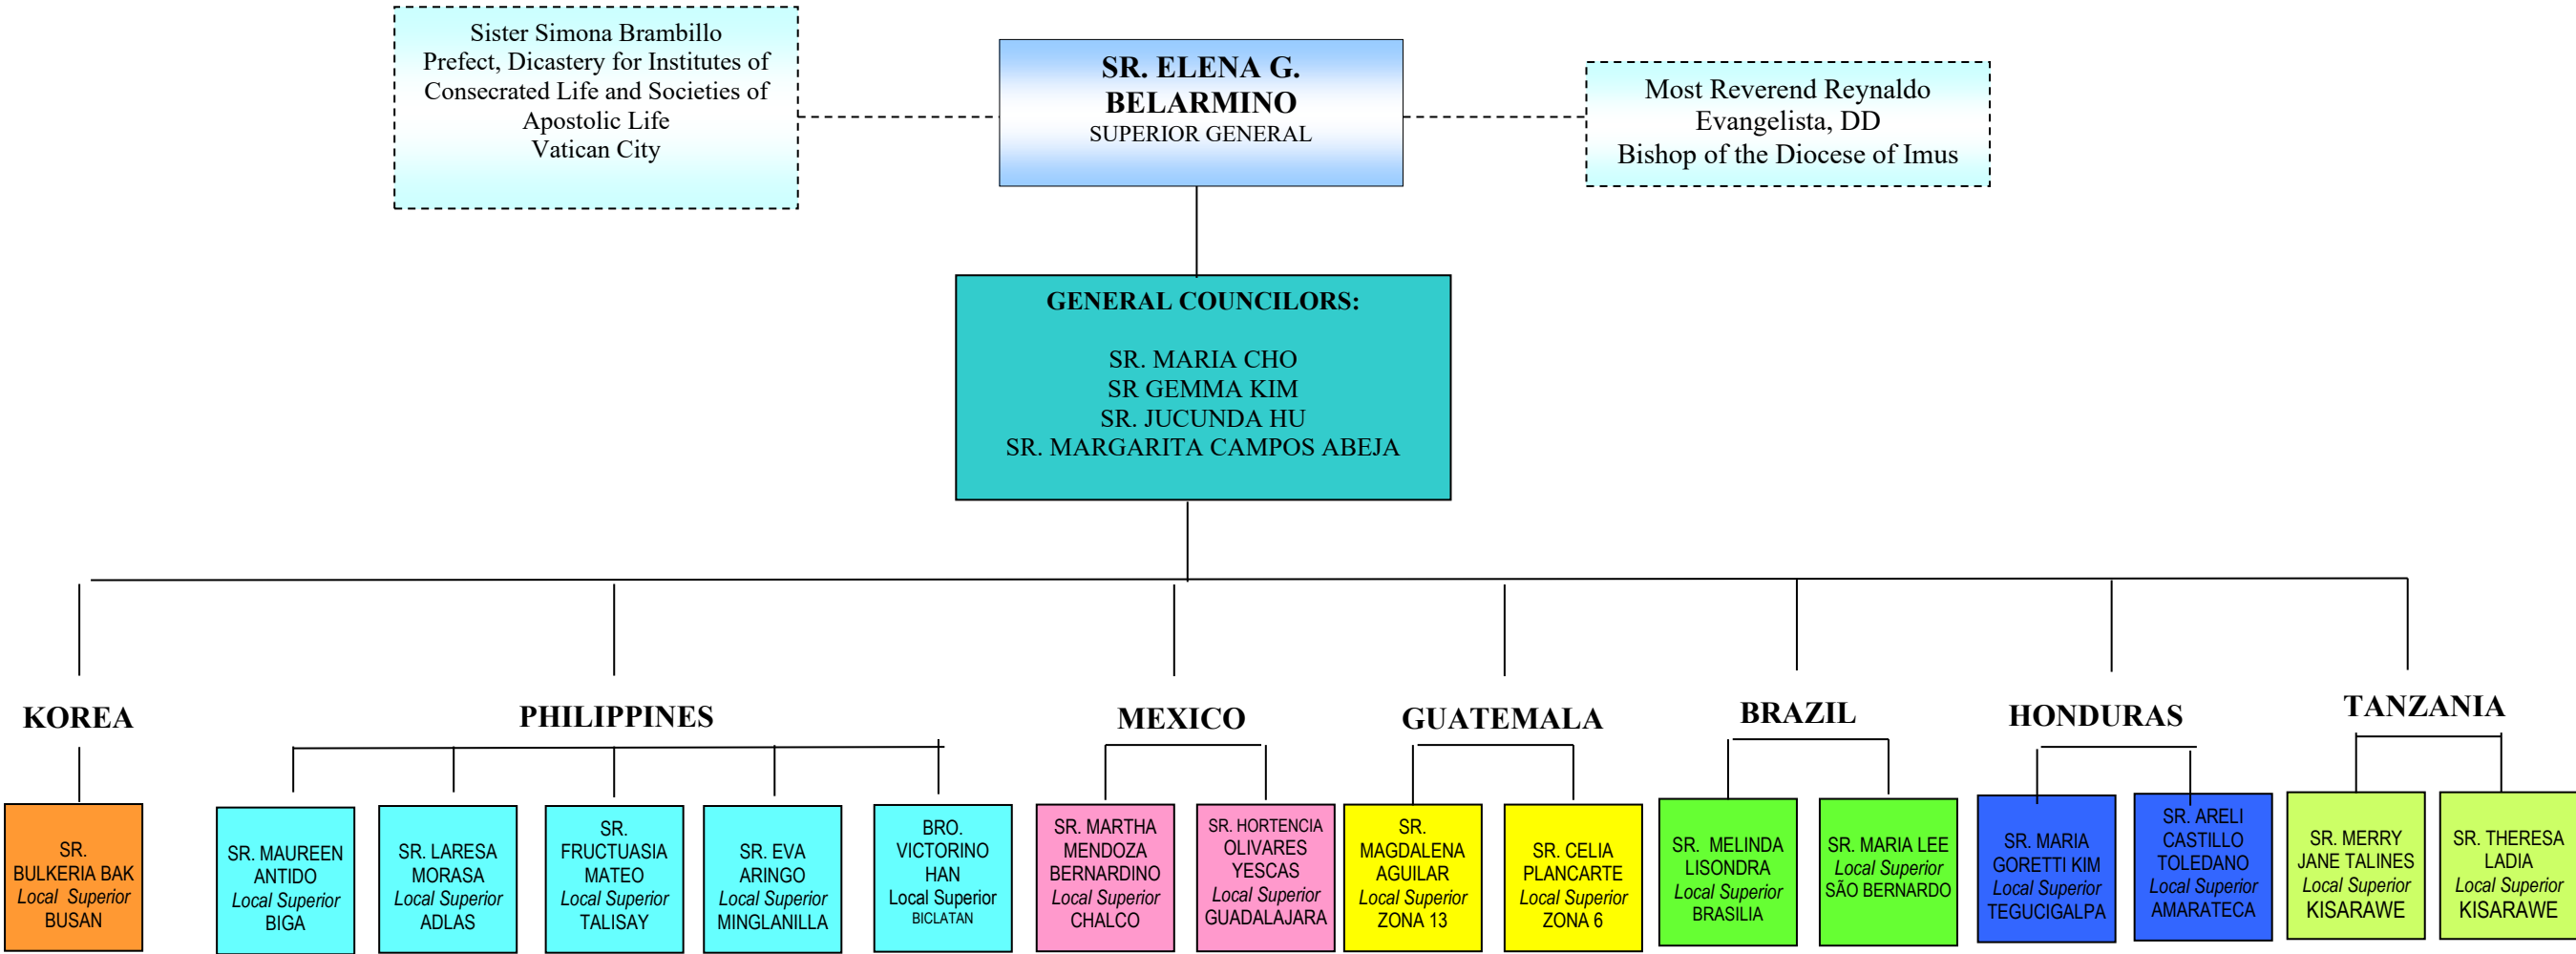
Sister Simona Brambillo
Prefect, Dicastery for Institutes of Consecrated Life and Societies of Apostolic Life
Vatican City

SR. ELENA G. BELARMINO
SUPERIOR GENERAL

Most Reverend Reynaldo Evangelista, DD
Bishop of the Diocese of Imus

GENERAL COUNCILORS:

SR. MARIA CHO
SR GEMMA KIM
SR. JUCUNDA HU
SR. MARGARITA CAMPOS ABEJA

KOREA

SR. BULKERIA BAK
Local Superior
BUSAN

PHILIPPINES

SR. MAUREEN ANTIDO
Local Superior
BIGA

SR. LARESA MORASA
Local Superior
ADLAS

SR. FRUCTUASIA MATEO
Local Superior
TALISAY

SR. EVA ARINGO
Local Superior
MINGLANILLA

BRO. VICTORINO HAN
Local Superior
BICLATAN

MEXICO

SR. MARTHA MENDOZA BERNARDINO
Local Superior
CHALCO

SR. HORTENCIA OLIVARES YESCAS
Local Superior
GUADALAJARA

GUATEMALA

SR. MAGDALENA AGUILAR
Local Superior
ZONA 13

SR. CELIA PLANCARTE
Local Superior
ZONA 6

BRAZIL

SR. MELINDA LISONDRA
Local Superior
BRASILIA

SR. MARIA LEE
Local Superior
SÃO BERNARDO

HONDURAS

SR. MARIA GORETTI KIM
Local Superior
TEGUCIGALPA

SR. ARELI CASTILLO TOLEDANO
Local Superior
AMARATECA

TANZANIA

SR. MERRY JANE TALINES
Local Superior
KISARAWE

SR. THERESA LADIA
Local Superior
KISARAWE